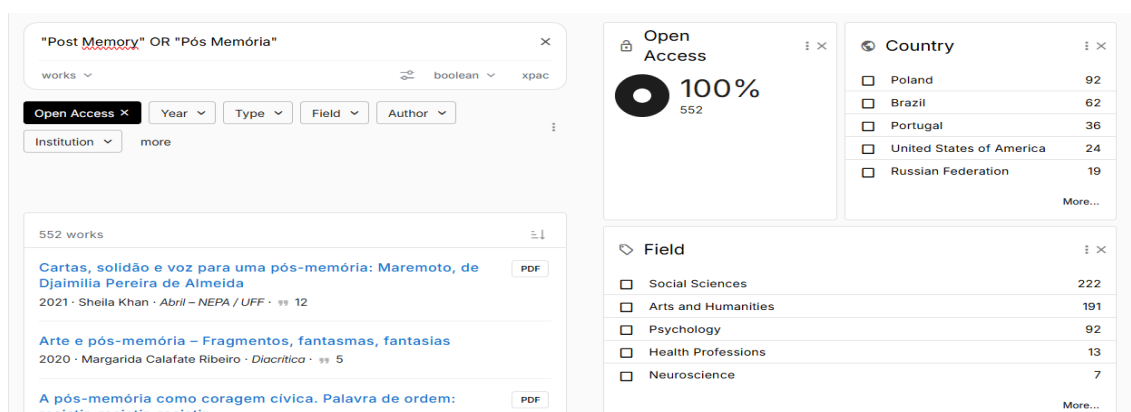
"Post Memory" OR "Pós Memória"

works

boolean

xpac

Open Access ×

Year

Type

Field

Author

Institution

more

552 works

Cartas, solidão e voz para uma pós-memória: Maremoto, de Djaimilia Pereira de Almeida

PDF

2021 · Sheila Khan · Abril – NEPA / UFF · 12

Arte e pós-memória – Fragmentos, fantasmas, fantasias

2020 · Margarida Calafate Ribeiro · Diacrítica · 5

A pós-memória como coragem cívica. Palavra de ordem: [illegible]

PDF

Open Access

100%

552

Country

| | |
|---|---|
| Poland | 92 |
| Brazil | 62 |
| Portugal | 36 |
| United States of America | 24 |
| Russian Federation | 19 |

More...

Field

| | |
|---|---|
| Social Sciences | 222 |
| Arts and Humanities | 191 |
| Psychology | 92 |
| Health Professions | 13 |
| Neuroscience | 7 |

More...